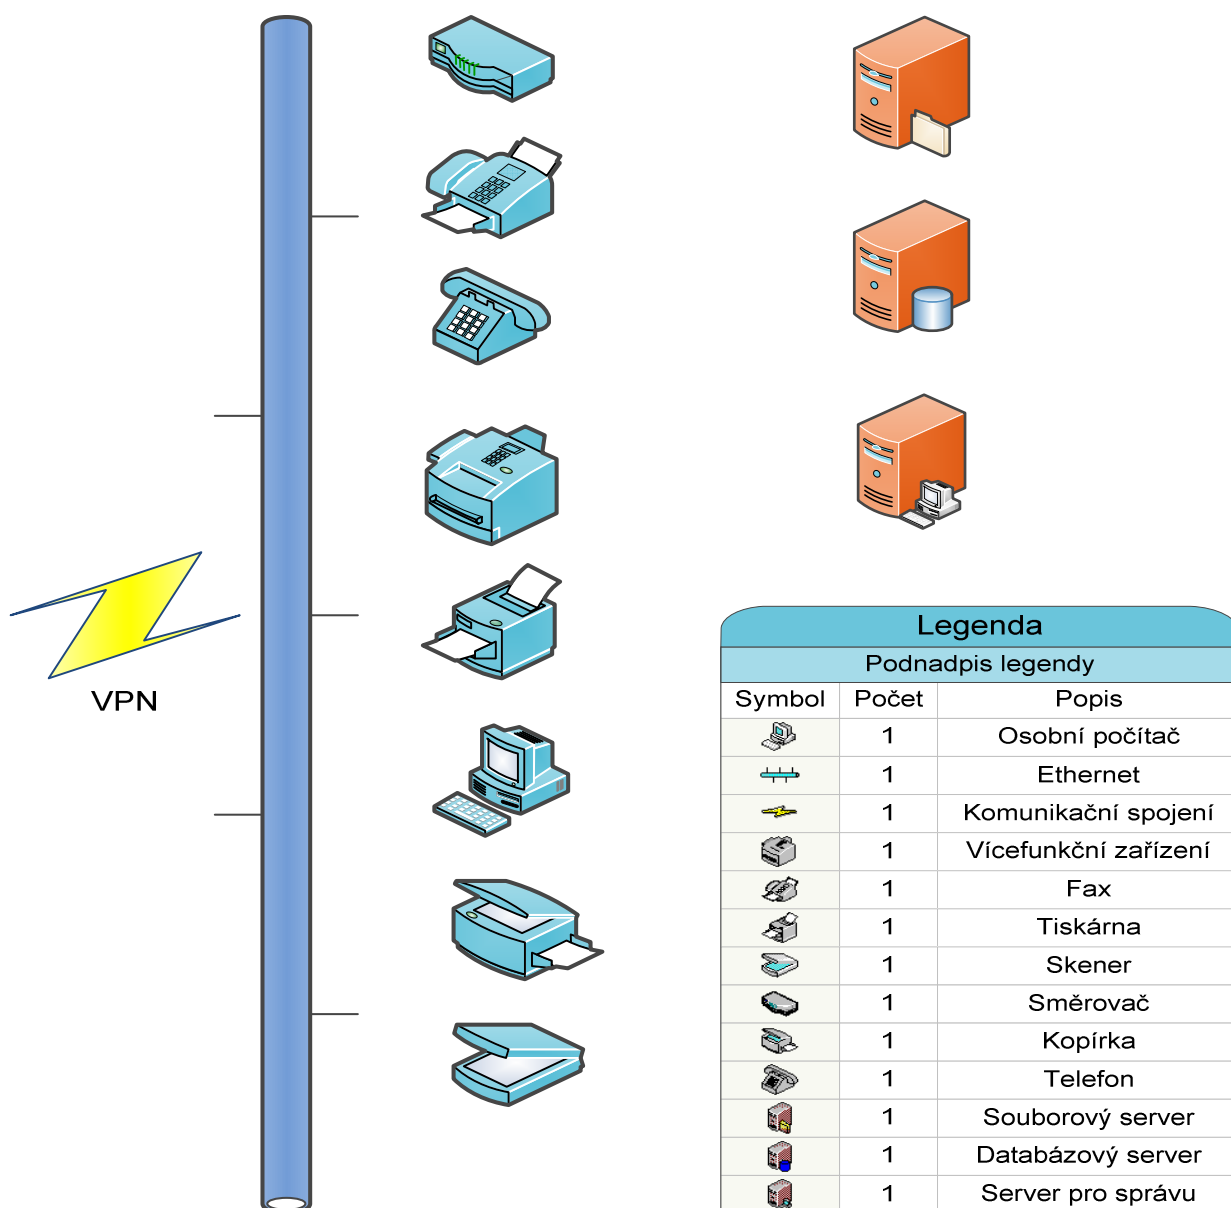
VPN

Legenda

Podnadpis legendy

| Symbol | Počet | Popis |
|---|---|---|
| | 1 | Osobní počítač |
| | 1 | Ethernet |
| | 1 | Komunikační spojení |
| | 1 | Vícefunkční zařízení |
| | 1 | Fax |
| | 1 | Tiskárna |
| | 1 | Skener |
| | 1 | Směrovač |
| | 1 | Kopírka |
| | 1 | Telefon |
| | 1 | Souborový server |
| | 1 | Databázový server |
| | 1 | Server pro správu |